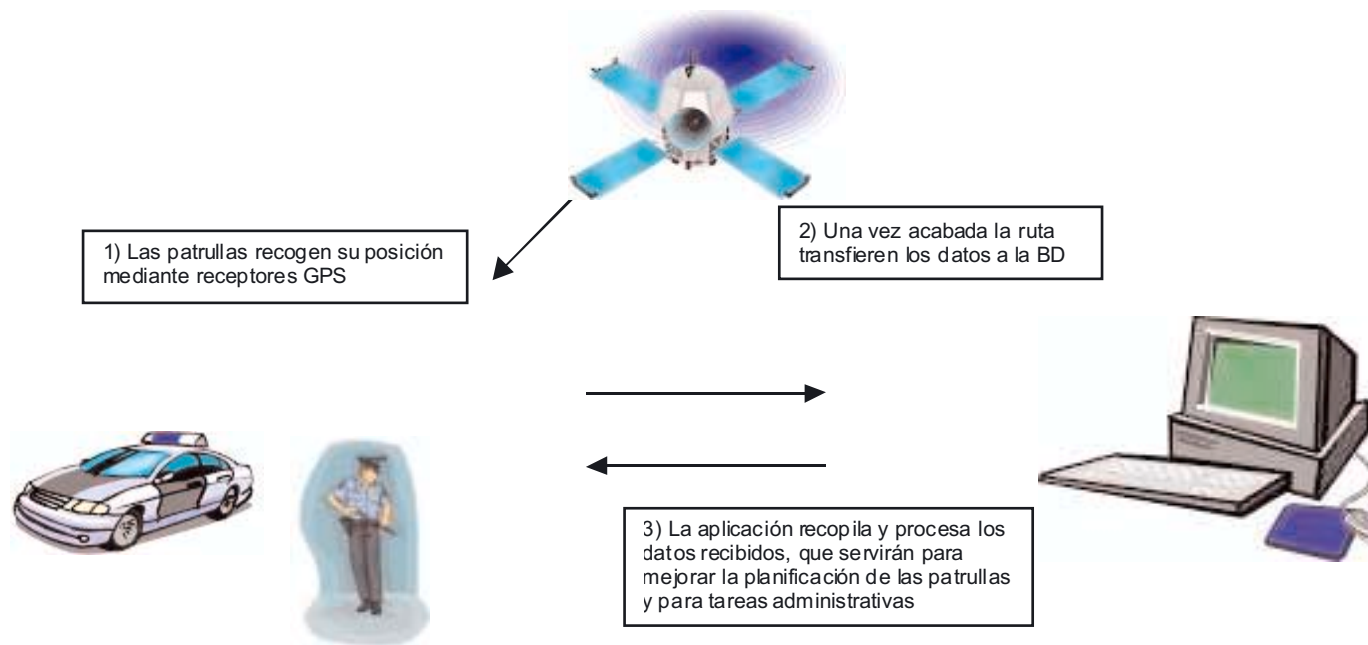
1) Las patrullas recogen su posición mediante receptores GPS

2) Una vez acabada la ruta transfieren los datos a la BD

3) La aplicación recopila y procesa los datos recibidos, que servirán para mejorar la planificación de las patrullas y para tareas administrativas